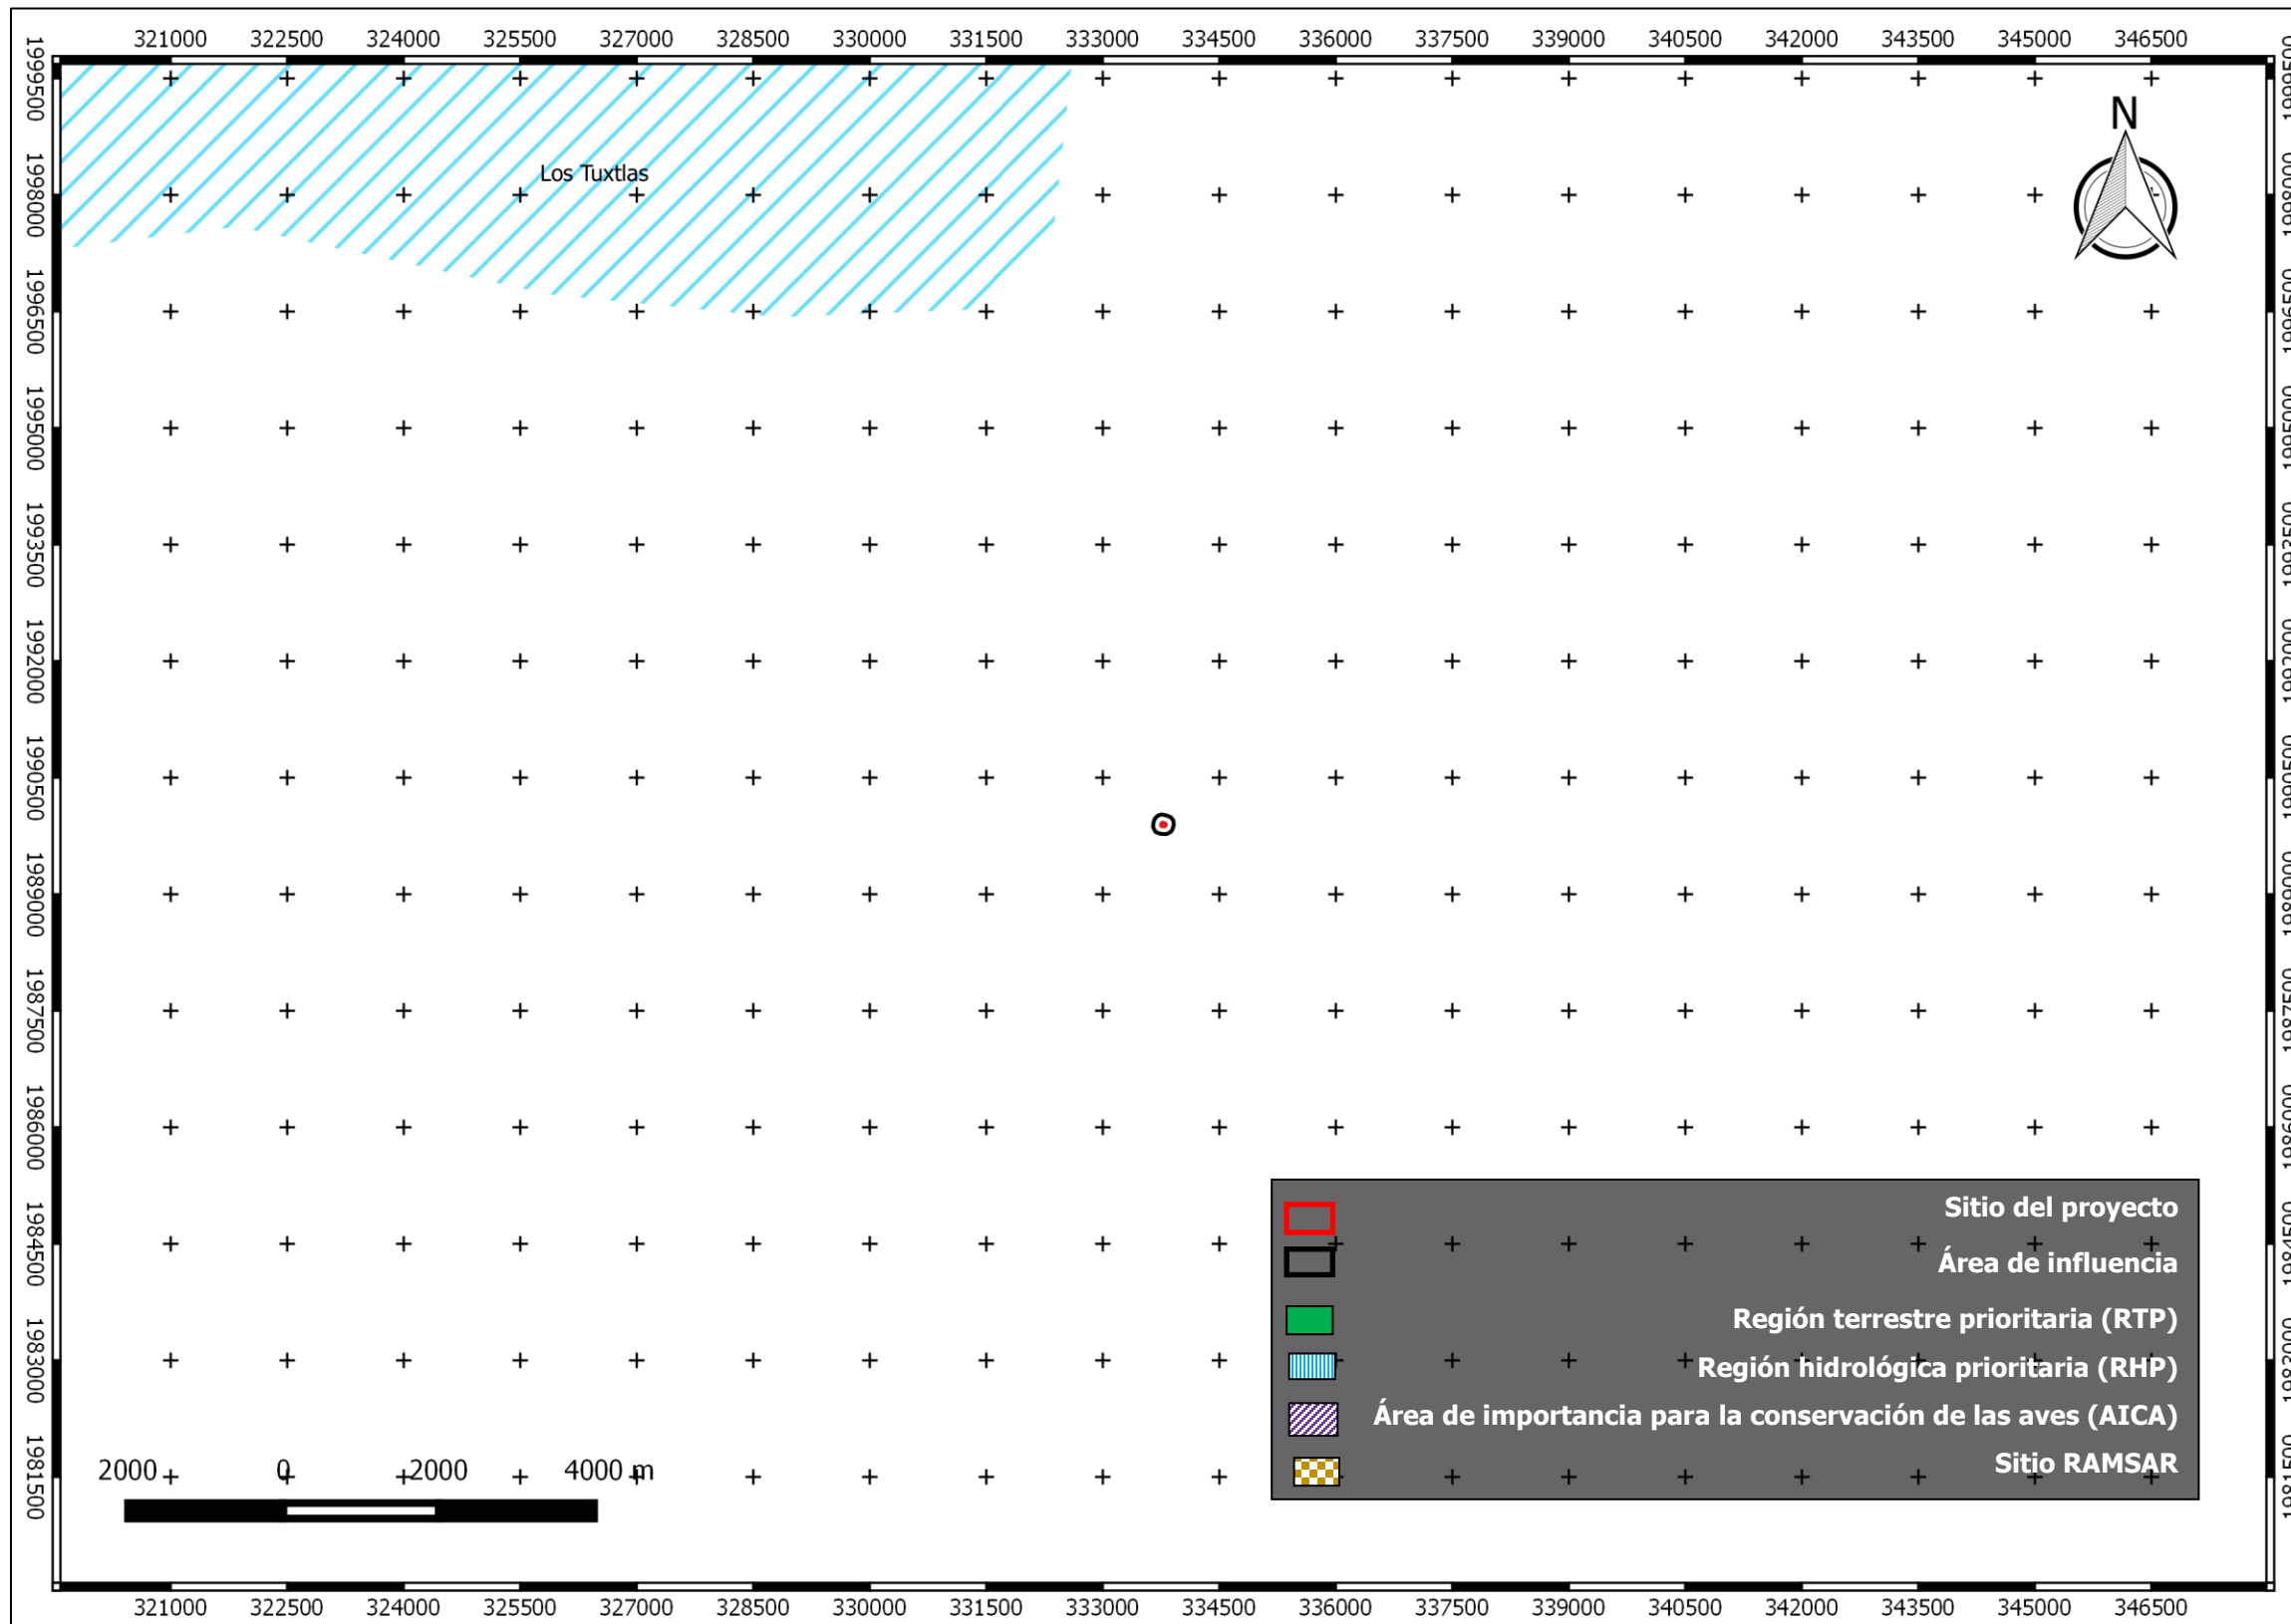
321000 322500 324000 325500 327000 328500 330000 331500 333000 334500 336000 337500 339000 340500 342000 343500 345000 346500

1999500
1998000
1996500
1995000
1993500
1992000
1990500
1989000
1987500
1986000
1984500
1983000
1981500

Los Tuxtlas

N

Sitio del proyecto
Área de influencia
Región terrestre prioritaria (RTP)
Región hidrológica prioritaria (RHP)
Área de importancia para la conservación de las aves (AICA)
Sitio RAMSAR

2000 0 2000 4000 m

321000 322500 324000 325500 327000 328500 330000 331500 333000 334500 336000 337500 339000 340500 342000 343500 345000 346500